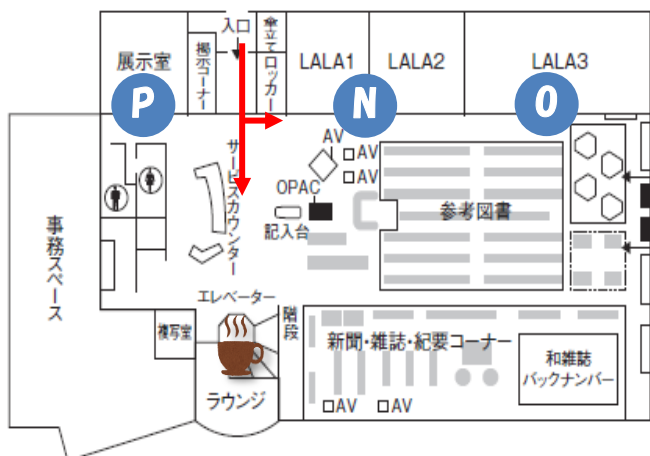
入口

展示室

掲示コーナー

貴重ロッカー

LALA1

LALA2

LALA3

P

N

O

AV

AV

AV

サービスカウンター

OPAC

記入台

参考図書

事務スペース

エレベーター

階段

複写室

ラウンジ

新聞・雑誌・紀要コーナー

和雑誌 バックナンバー

AV

AV